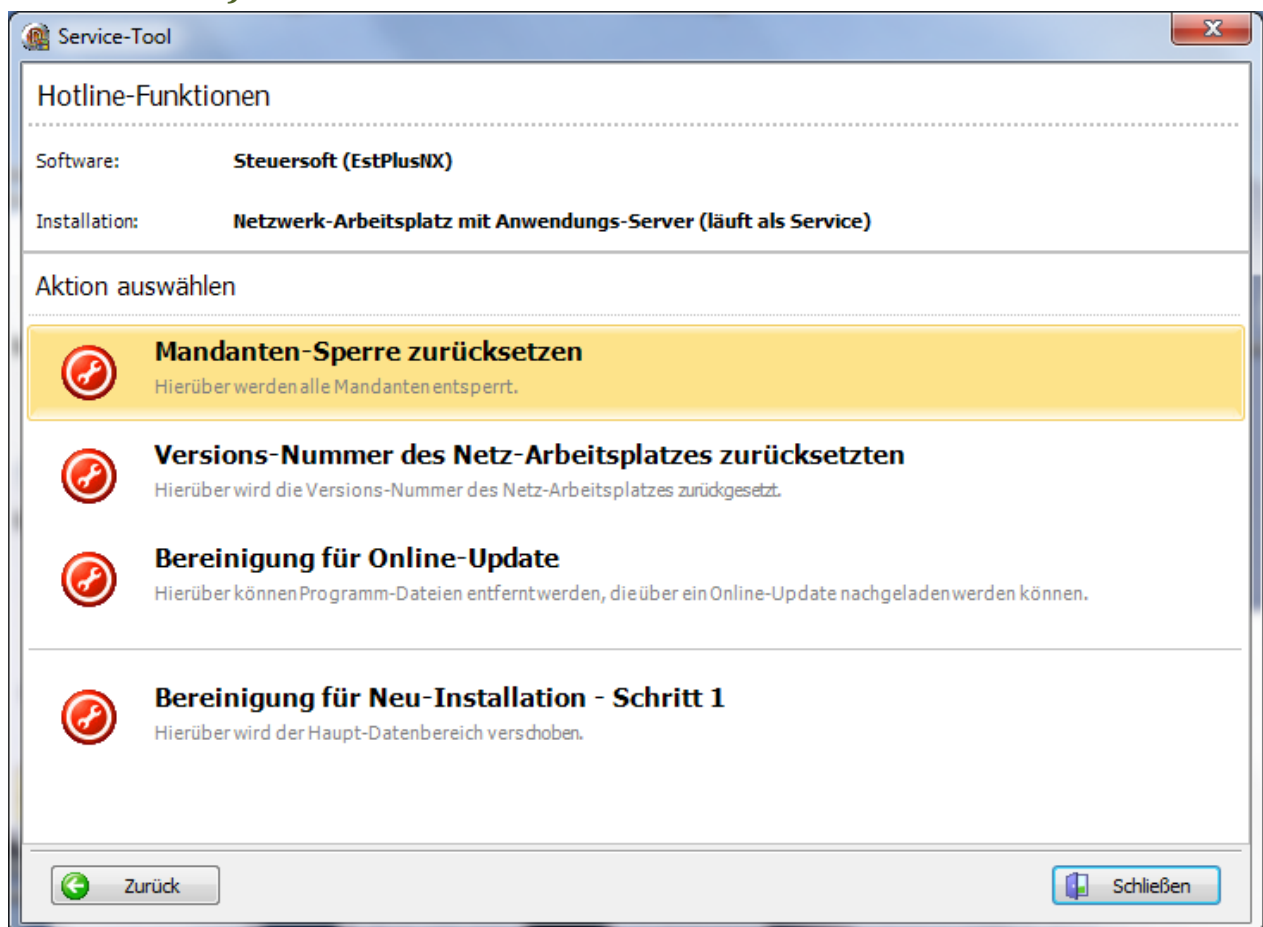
Service-Tool

Hotline-Funktionen

Software: Steuersoft (EstPlusNX)

Installation: Netzwerk-Arbeitsplatz mit Anwendungs-Server (läuft als Service)

Aktion auswählen

Mandanten-Sperre zurücksetzen
Hierüber werden alle Mandanten entsperrt.

Versions-Nummer des Netz-Arbeitsplatzes zurücksetzten
Hierüber wird die Versions-Nummer des Netz-Arbeitsplatzes zurückgesetzt.

Bereinigung für Online-Update
Hierüber können Programm-Dateien entfernt werden, die über ein Online-Update nachgeladen werden können.

Bereinigung für Neu-Installation - Schritt 1
Hierüber wird der Haupt-Datenbereich verschoben.

Zurück

Schließen